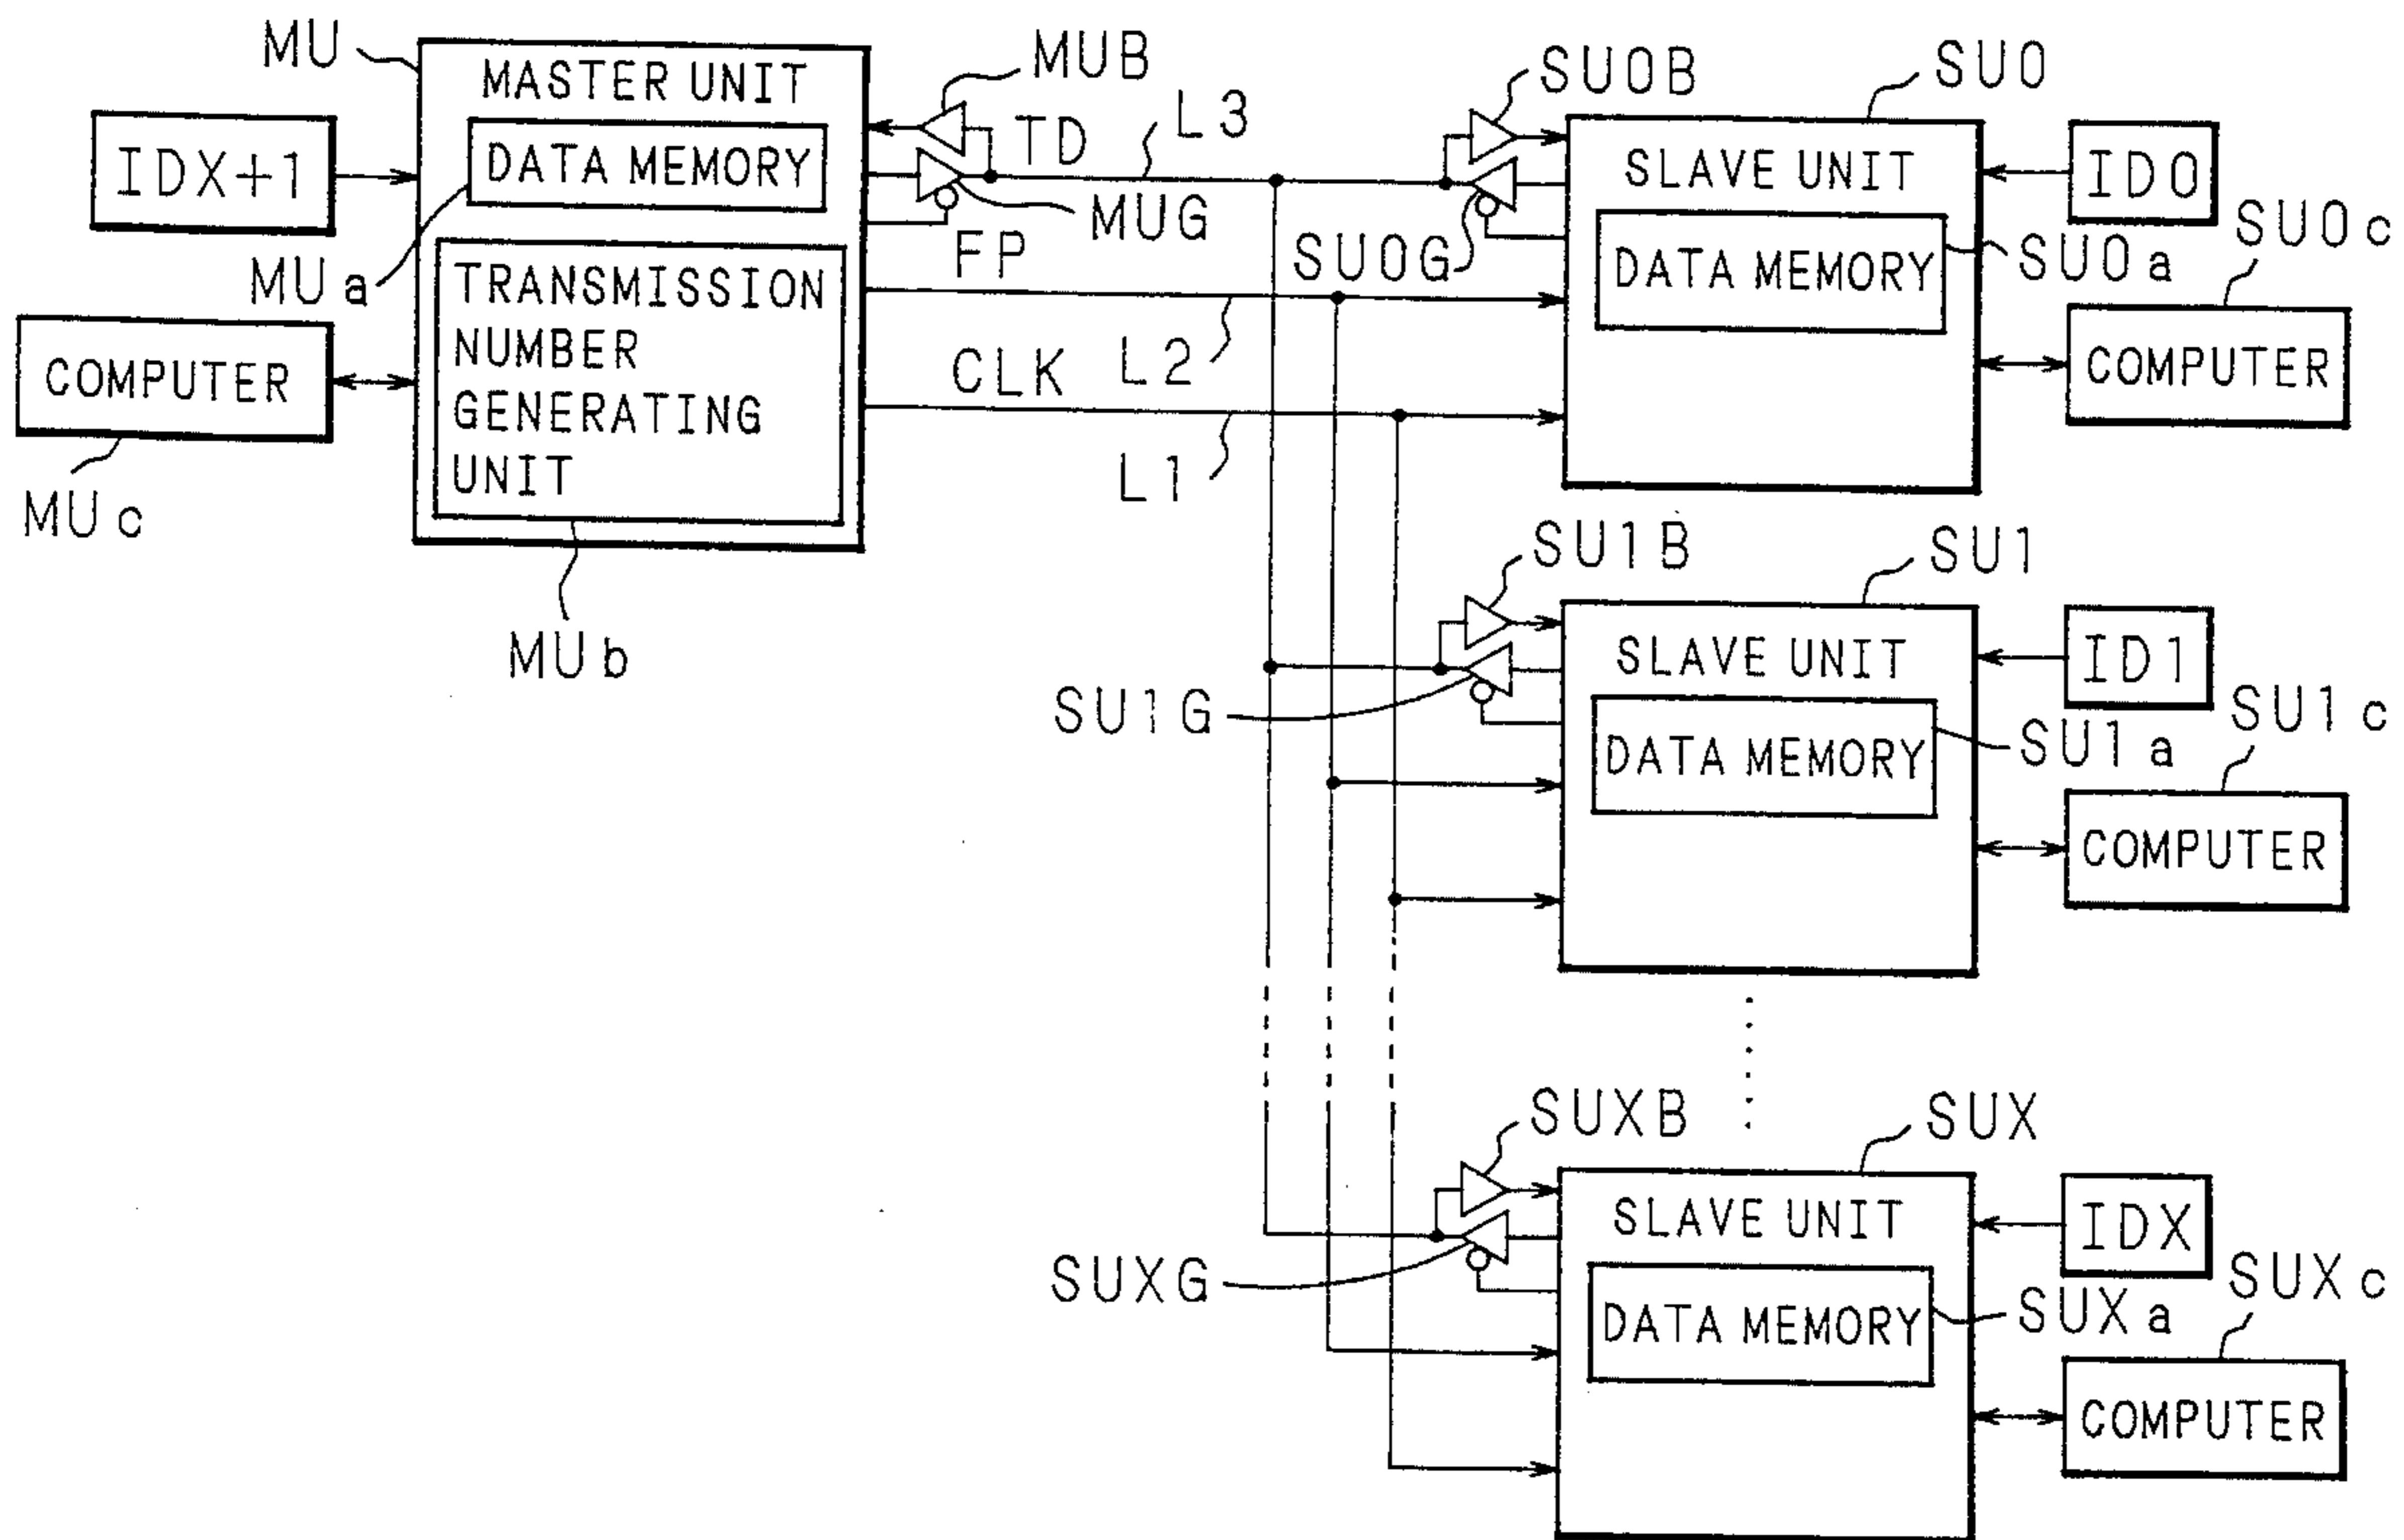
MU
MASTER UNIT
DATA MEMORY
IDX+1
MUa
TRANSMISSION NUMBER GENERATING UNIT
COMPUTER
MUc
MUb
MUB
TD
L3
MUG
FP
CLK
L2
L1
SU0B
SU0
SLAVE UNIT
DATA MEMORY
ID0
SU0G
SU0a
SU0c
COMPUTER
SU1B
SU1
SLAVE UNIT
DATA MEMORY
ID1
SU1G
SU1a
SU1c
COMPUTER
SUXB
SUX
SLAVE UNIT
DATA MEMORY
IDX
SUXG
SUXa
SUXc
COMPUTER